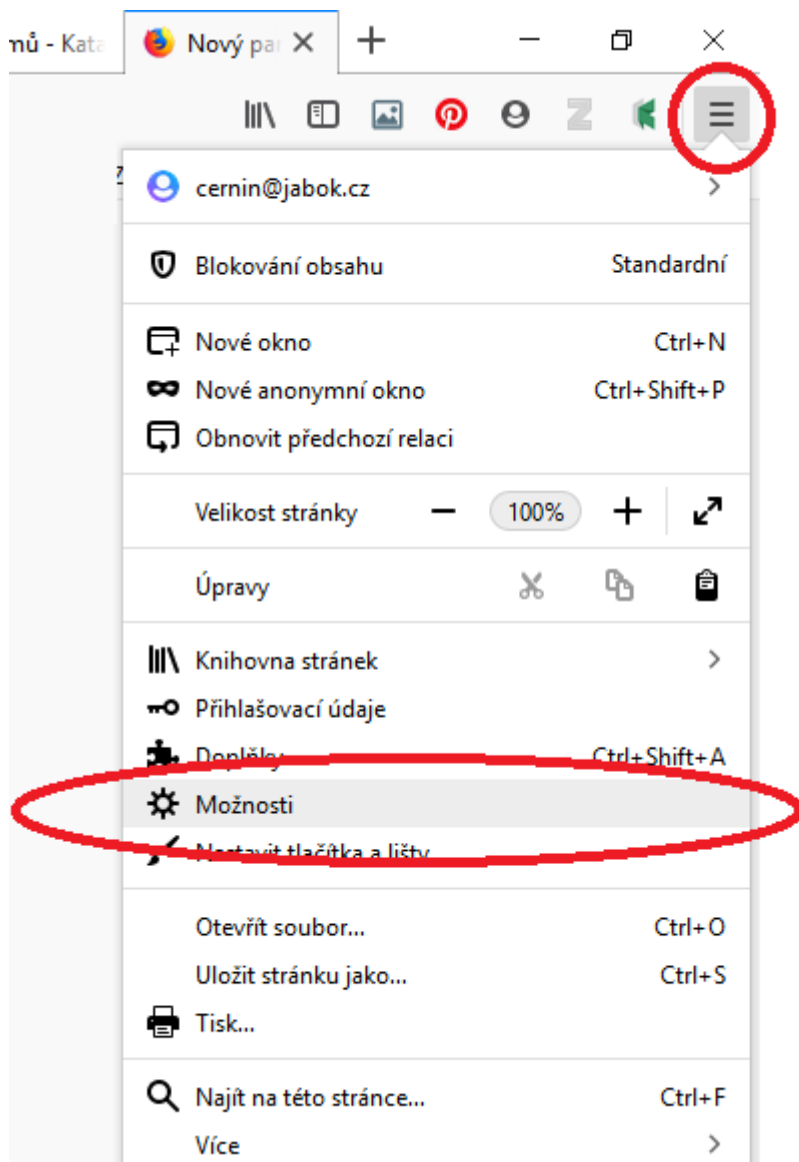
mů - Kata
Nový pa

cernin@jabok.cz

Blokování obsahu Standardní

Nové okno Ctrl+N
Nové anonymní okno Ctrl+Shift+P
Obnovit předchozí relaci

Velikost stránky 100%

Úpravy

Knihovna stránek
Přihlašovací údaje
Doplňky Ctrl+Shift+A
Možnosti
Nastavit tlačítka a lišty

Otevřít soubor... Ctrl+O
Uložit stránku jako... Ctrl+S
Tisk...

Najít na této stránce... Ctrl+F
Více